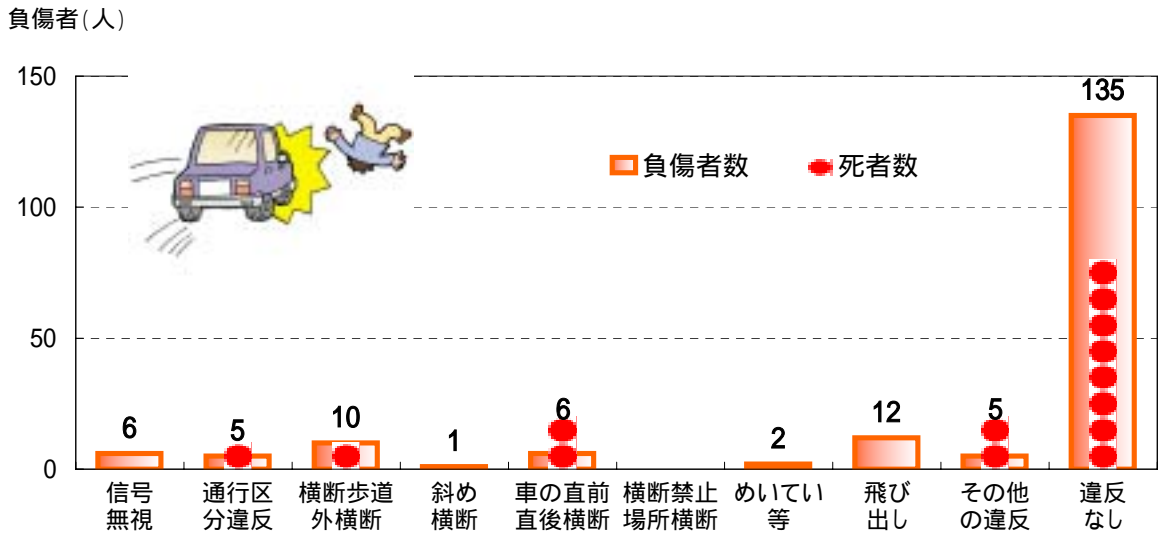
負傷者(人)

150
100
50
0

負傷者数
死者数

| 信号無視 | 通行区分違反 | 横断歩道外横断 | 斜め横断 | 車の直前直後横断 | 横断禁止場所横断 | めいてい等 | 飛び出し | その他の違反 | 違反なし |
|---|---|---|---|---|---|---|---|---|---|
| 6 | 5 | 10 | 1 | 6 | | 2 | 12 | 5 | 135 |